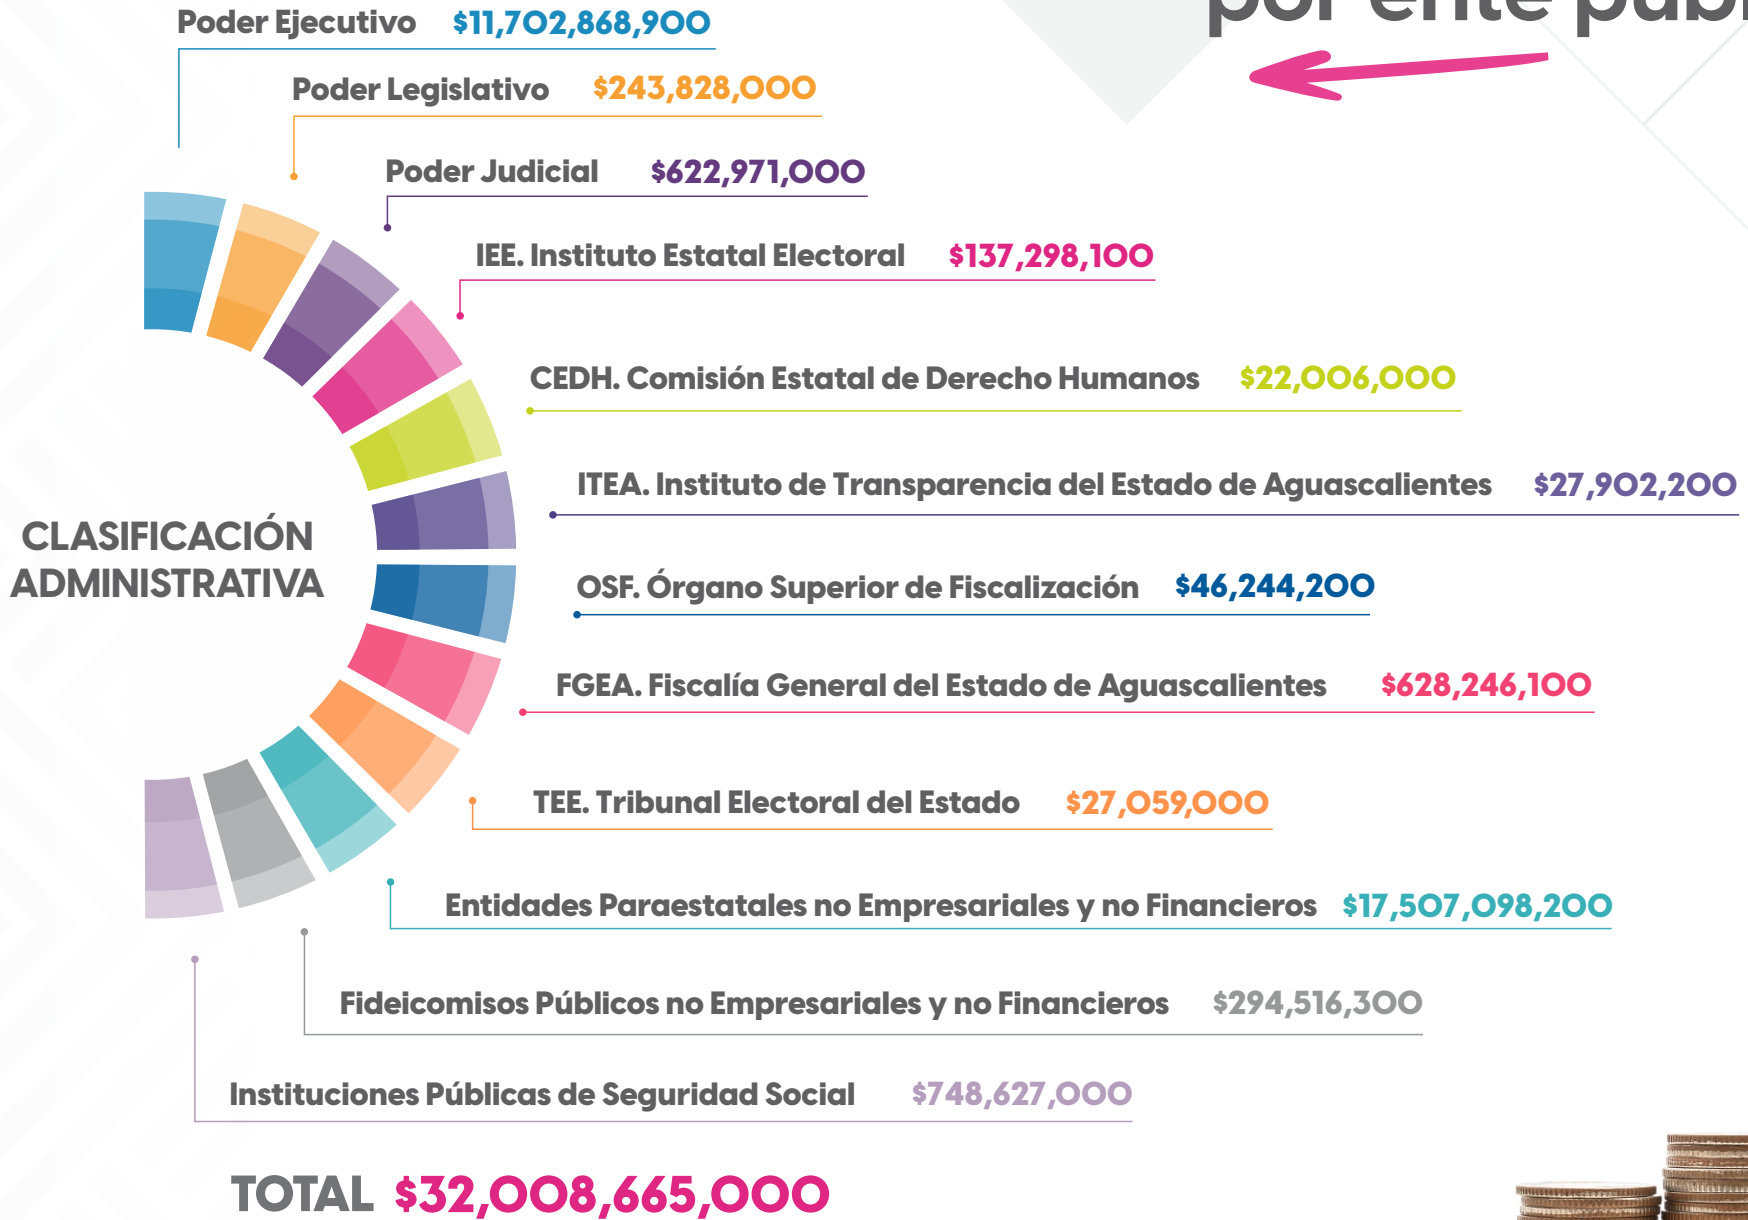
por ente públ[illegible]

Poder Ejecutivo $11,702,868,900

Poder Legislativo $243,828,000

Poder Judicial $622,971,000

IEE. Instituto Estatal Electoral $137,298,100

CEDH. Comisión Estatal de Derecho Humanos $22,006,000

ITEA. Instituto de Transparencia del Estado de Aguascalientes $27,902,200

CLASIFICACIÓN ADMINISTRATIVA

OSF. Órgano Superior de Fiscalización $46,244,200

FGEA. Fiscalía General del Estado de Aguascalientes $628,246,100

TEE. Tribunal Electoral del Estado $27,059,000

Entidades Paraestatales no Empresariales y no Financieros $17,507,098,200

Fideicomisos Públicos no Empresariales y no Financieros $294,516,300

Instituciones Públicas de Seguridad Social $748,627,000

TOTAL $32,008,665,000